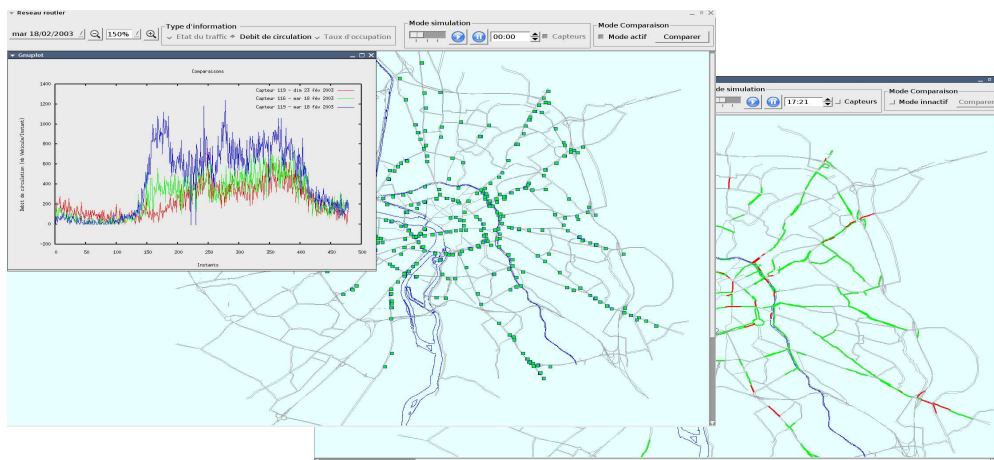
Reseau routier

mar 18/02/2003

150%

Type d'information

Etat du traffic Debit de circulation Taux d'occupation

Mode simulation

00:00

Capteurs

Mode Comparaison

Mode actif

Comparer

Gnuplot

Comparaisons

Capteur 115 - dim 23 Fév 2003
Capteur 116 - mar 18 Fév 2003
Capteur 115 - mar 18 Fév 2003

1400
1200
1000
800
600
400
200
0
-200

Debit de circulation (nb Vehicule/Instant)

0 50 100 150 200 250 300 350 400 450 500

Instants

Mode simulation

17:21

Capteurs

Mode Comparaison

Mode innactif

Comparer